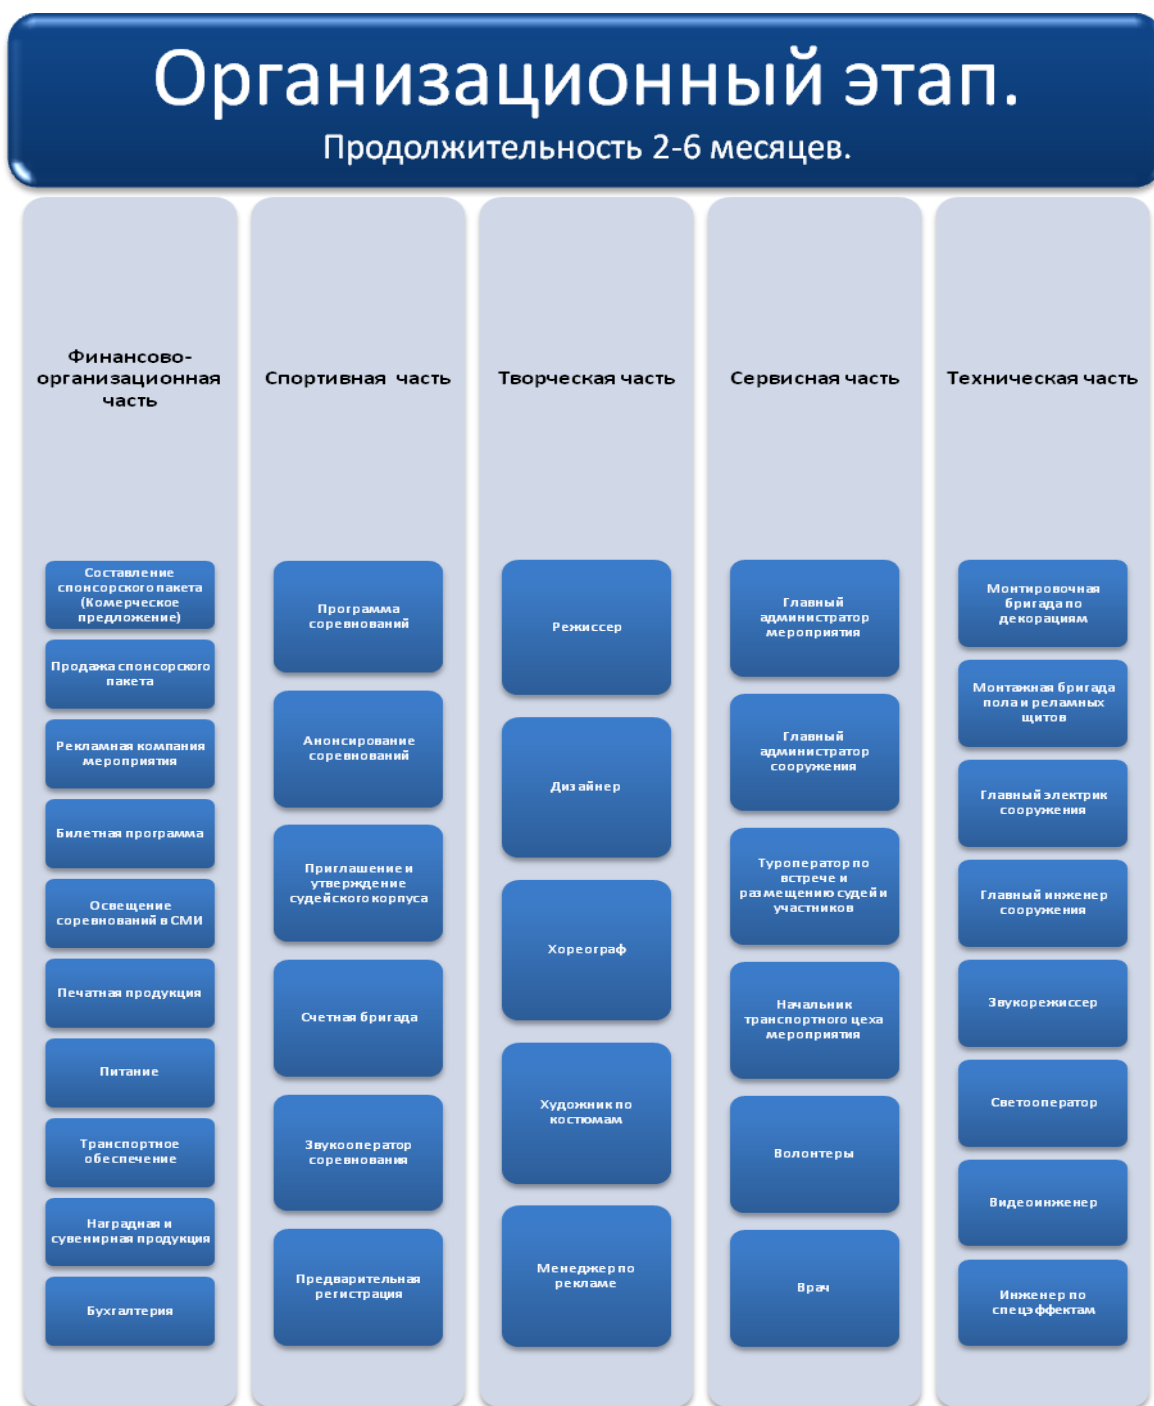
Организационный этап.
Продолжительность 2-6 месяцев.

Финансово-организационная часть

Составление спонсорского пакета (Комерческое предложение)

Продажа спонсорского пакета

Рекламная компания мероприятия

Билетная программа

Освещение соревнований в СМИ

Печатная продукция

Питание

Транспортное обеспечение

Наградная и сувенирная продукция

Бухгалтерия

Спортивная часть

Программа соревнований

Анонсирование соревнований

Приглашение и утверждение судейского корпуса

Счетная бригада

Звукооператор соревнования

Предварительная регистрация

Творческая часть

Режиссер

Дизайнер

Хореограф

Художник по костюмам

Менеджер по рекламе

Сервисная часть

Главный администратор мероприятия

Главный администратор сооружения

Туроператор по встрече и размещению судей и участников

Начальник транспортного цеха мероприятия

Волонтеры

Врач

Техническая часть

Монтировочная бригада по декорациям

Монтажная бригада пола и реламных щитов

Главный электрик сооружения

Главный инженер сооружения

Звукорежиссер

Светооператор

Видеоинженер

Инженер по спецэффектам